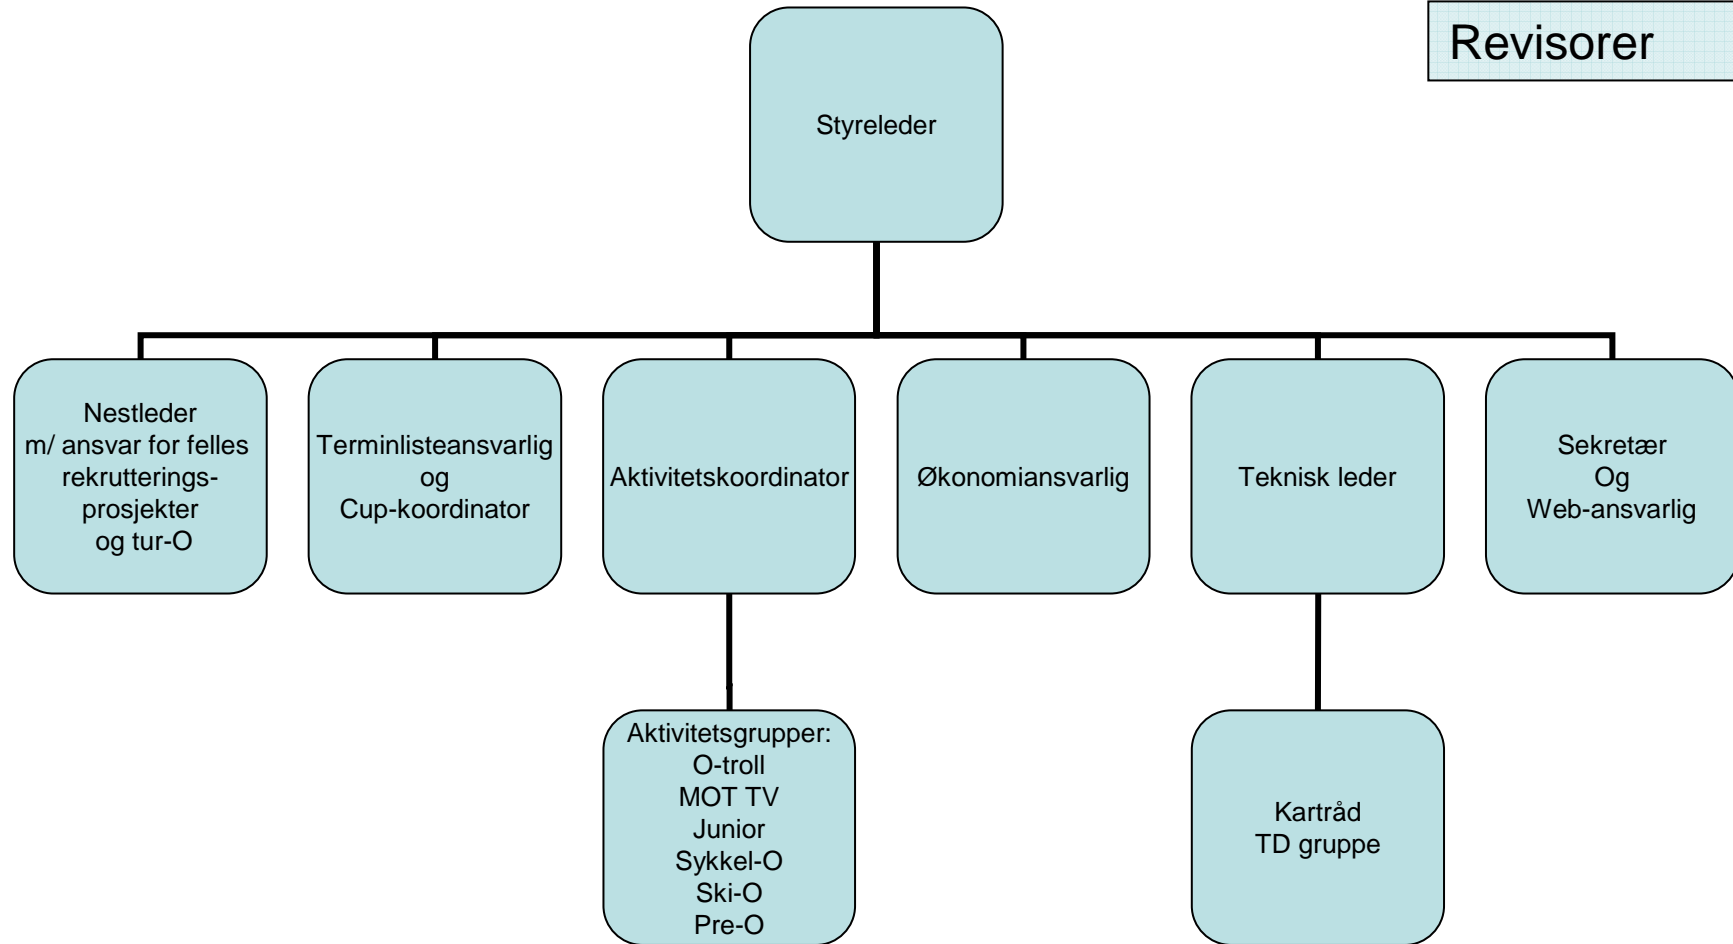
Revisorer

Styreleder

Nestleder
m/ ansvar for felles rekrutterings-prosjekter
og tur-O

Terminlisteansvarlig
og
Cup-koordinator

Aktivitetskoordinator

Økonomiansvarlig

Teknisk leder

Sekretær
Og
Web-ansvarlig

Aktivitetsgrupper:
O-troll
MOT TV
Junior
Sykkel-O
Ski-O
Pre-O

Kartråd
TD gruppe